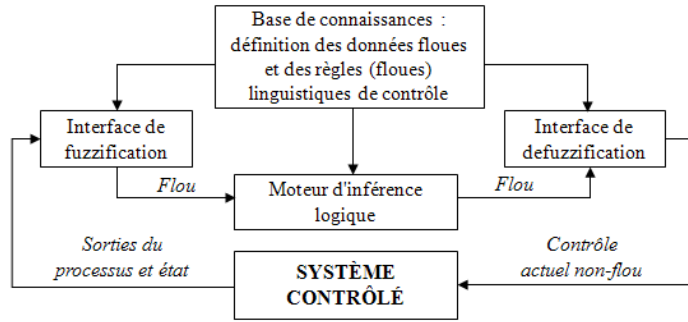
Base de connaissances : définition des données floues et des règles (floues) linguistiques de contrôle

Interface de fuzzification

Interface de defuzzification

Flou

Moteur d'inférence logique

Flou

Sorties du processus et état

SYSTÈME CONTRÔLÉ

Contrôle actuel non-flou